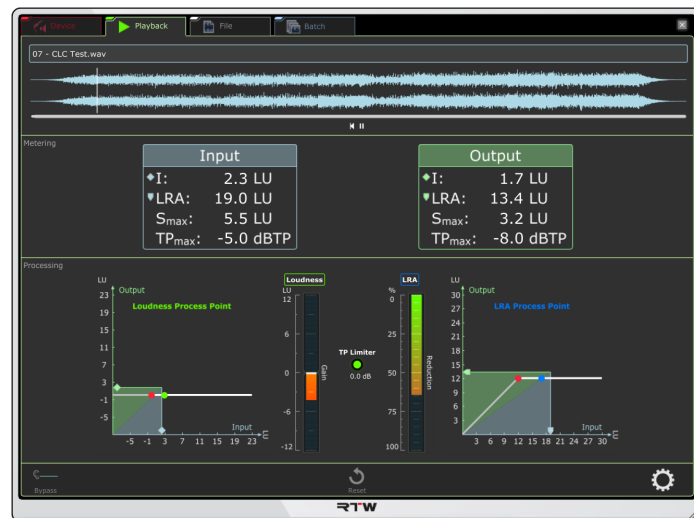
Capture Playback File Batch

07 - CLC Test.wav

Metering

Input
I: 2.3 LU
LRA: 19.0 LU
$S_{max}$: 5.5 LU
$TP_{max}$: -5.0 dBTP

Output
I: 1.7 LU
LRA: 13.4 LU
$S_{max}$: 3.2 LU
$TP_{max}$: -8.0 dBTP

Processing

LU
Output
Loudness Process Point
23
19
15
11
7
3
-1
-5
-5 -1 3 7 11 15 19 23
Input
LU

Loudness
LU
12
6
0
-6
-12
Gain

TP Limiter
0.0 dB

LRA
%
0
25
50
75
100
Reduction

LU
Output
LRA Process Point
30
27
24
21
18
15
12
9
6
3
3 6 9 12 15 18 21 24 27 30
Input
LU

Bypass
Reset
RTW